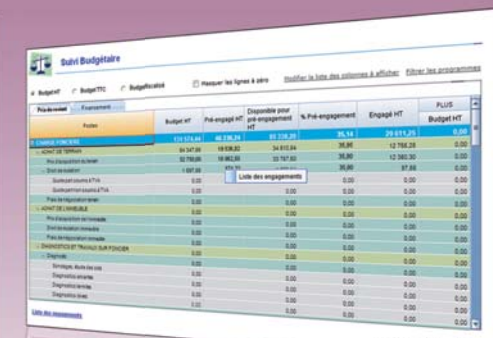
Suivi Budgétaire

Budget HT   Budget TTC   Budget Fiscalisé   Masquer les lignes à zéro   Modifier la liste des colonnes à afficher   Filtrer les programmes

Prix de revient   Financement

| Postes | Budget HT | Pré-engagé HT | Disponible pour pré-engagement HT | % Pré-engagement | Engagé HT | PLUS Budget HT |
|---|---|---|---|---|---|---|
| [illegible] | 131 574,44 | 46 236,24 | 85 338,20 | 35,14 | 29 611,25 | 0,00 |
| CHARGE FONCIERE | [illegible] | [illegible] | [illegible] | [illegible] | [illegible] | 0,00 |
| ACHAT DE TERRAIN | 54 347,00 | 19 536,82 | 34 810,64 | 35,80 | 12 758,28 | 0,00 |
| Prix d'acquisition du terrain | 52 750,00 | 18 982,50 | 33 767,50 | 35,80 | 12 380,30 | 0,00 |
| Droit de mutation | 1 597,00 | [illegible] | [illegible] | 35,80 | 37,98 | 0,00 |
| Quote part commune ETVA | 0,00 | Liste des engagements | | | | 0,00 |
| Quote part non soumis à TVA | 0,00 | | | | | 0,00 |
| Frais de négociation terrain | 0,00 | | 0,00 | | | 0,00 |
| ACHAT DE L'IMMEUBLE | 0,00 | | 0,00 | | | 0,00 |
| Prix d'acquisition de l'immeuble | 0,00 | | 0,00 | | | 0,00 |
| Droit de mutation immeuble | 0,00 | | 0,00 | | | 0,00 |
| Frais de l'immeuble | 0,00 | | 0,00 | | | 0,00 |
| Frais de négociation immeuble | 0,00 | | 0,00 | | | 0,00 |
| DIAGNOSTICS ET TRAVAUX SUR FONCIER | 0,00 | | 0,00 | | | 0,00 |
| Diagnostic | 0,00 | | 0,00 | | | 0,00 |
| Sondages, études des sols | 0,00 | | 0,00 | | | 0,00 |
| Diagnostic amiante | 0,00 | | 0,00 | | | 0,00 |
| Diagnostic termites | 0,00 | | 0,00 | | | 0,00 |
| Diagnostic plomb | 0,00 | | 0,00 | | | 0,00 |
| Diagnostic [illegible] | 0,00 | | 0,00 | | | 0,00 |

Liste des mouvements